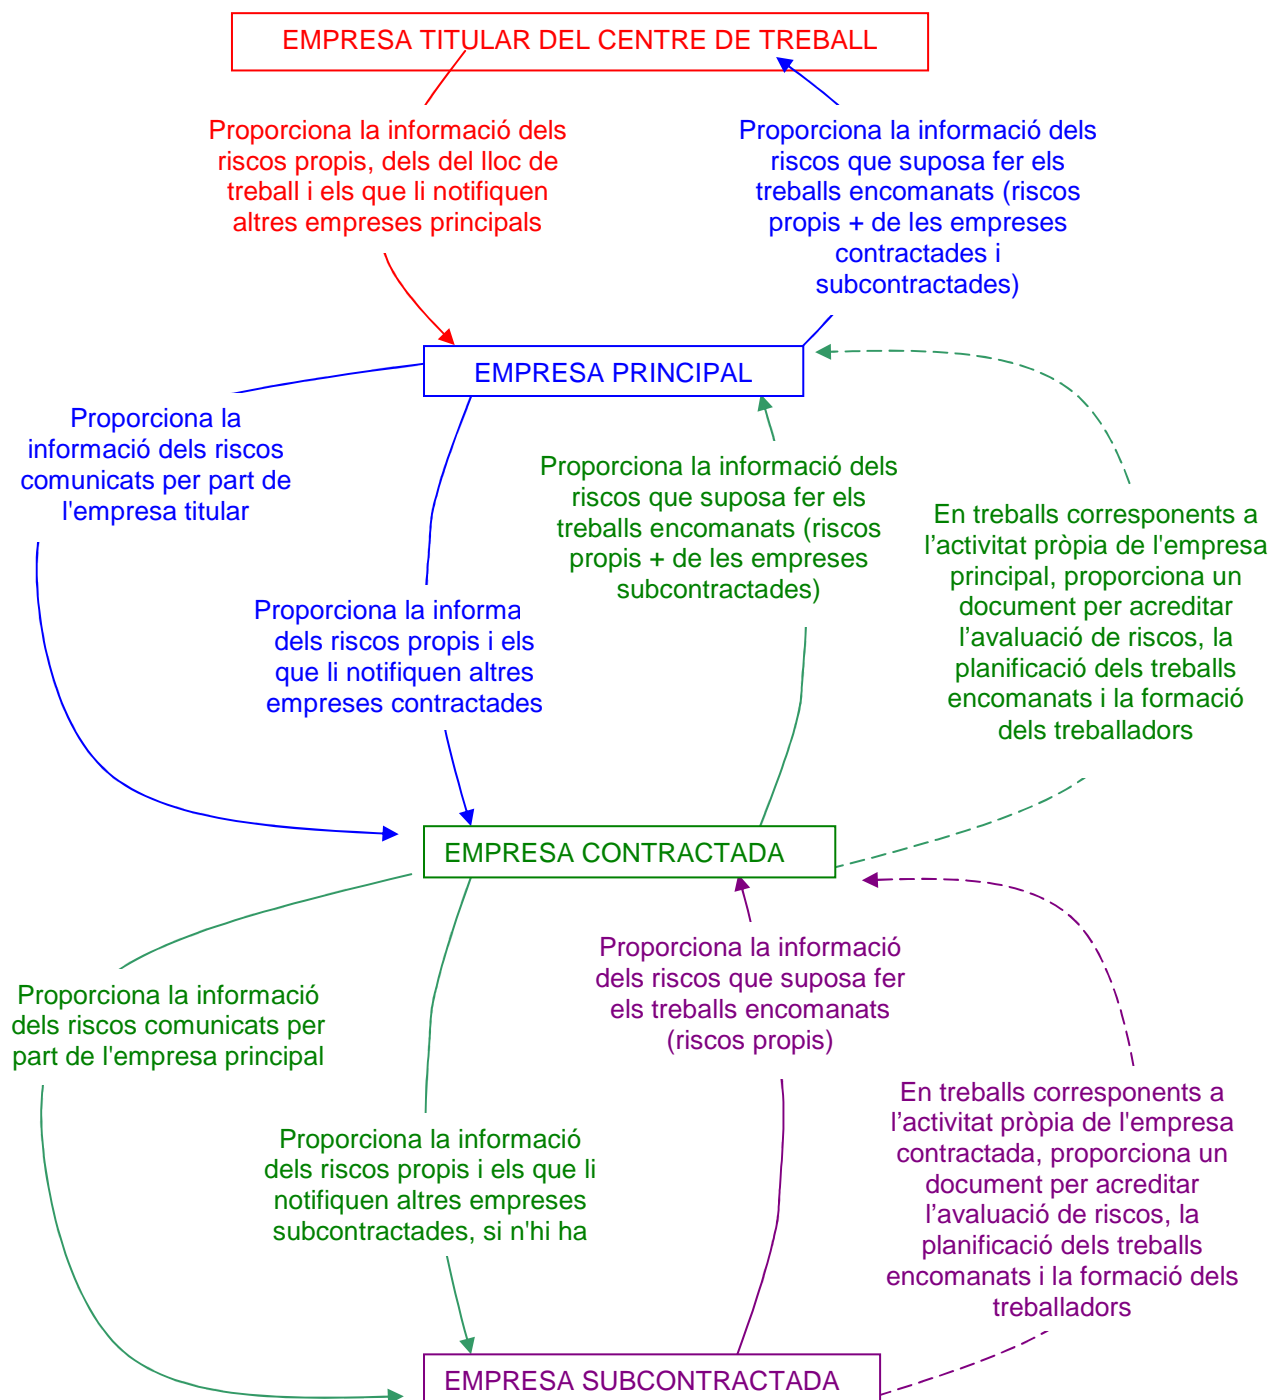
EMPRESA TITULAR DEL CENTRE DE TREBALL

Proporciona la informació dels riscos propis, dels del lloc de treball i els que li notifiquen altres empreses principals

Proporciona la informació dels riscos que suposa fer els treballs encomanats (riscos propis + de les empreses contractades i subcontractades)

EMPRESA PRINCIPAL

Proporciona la informació dels riscos comunicats per part de l'empresa titular

Proporciona la informa dels riscos propis i els que li notifiquen altres empreses contractades

Proporciona la informació dels riscos que suposa fer els treballs encomanats (riscos propis + de les empreses subcontractades)

En treballs corresponents a l'activitat pròpia de l'empresa principal, proporciona un document per acreditar l'avaluació de riscos, la planificació dels treballs encomanats i la formació dels treballadors

EMPRESA CONTRACTADA

Proporciona la informació dels riscos comunicats per part de l'empresa principal

Proporciona la informació dels riscos que suposa fer els treballs encomanats (riscos propis)

Proporciona la informació dels riscos propis i els que li notifiquen altres empreses subcontractades, si n'hi ha

En treballs corresponents a l'activitat pròpia de l'empresa contractada, proporciona un document per acreditar l'avaluació de riscos, la planificació dels treballs encomanats i la formació dels treballadors

EMPRESA SUBCONTRACTADA